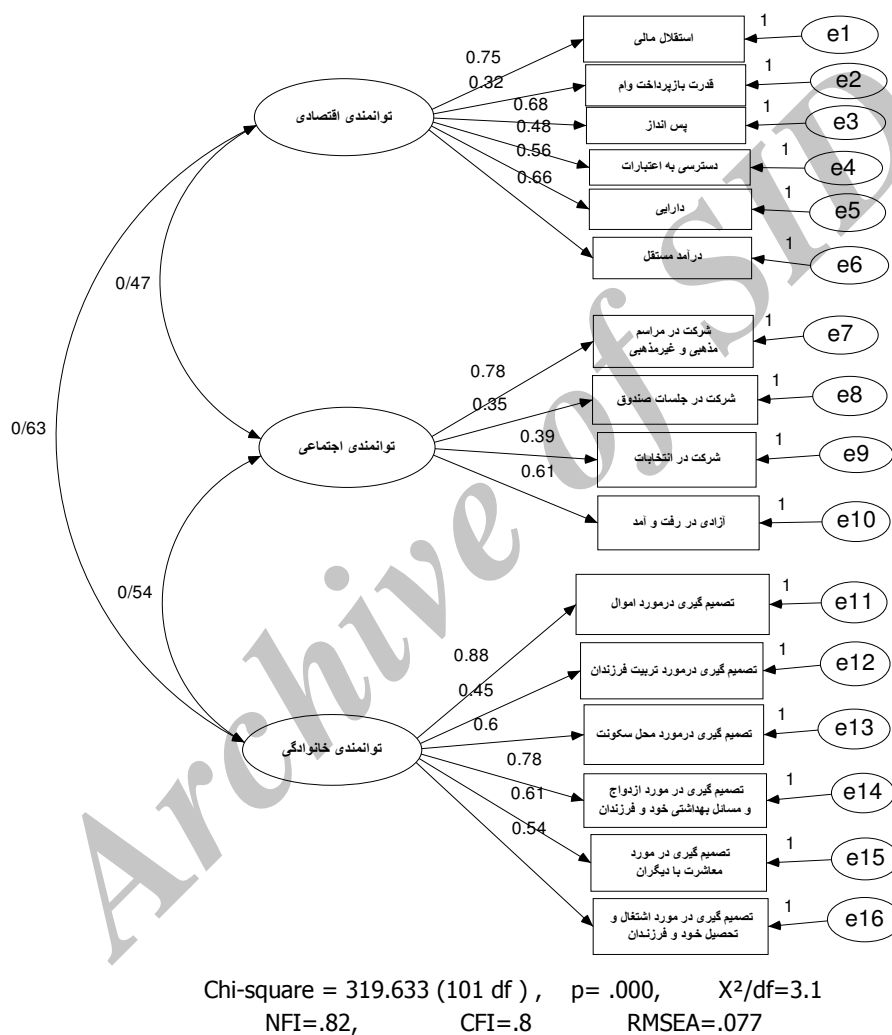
توانمندی اقتصادی
0.75
0.32
0.68
0.48
0.56
0.66
استقلال مالی
قدرت بازپرداخت وام
پس انداز
دسترسی به اعتبارات
دارایی
درآمد مستقل
1 e1
1 e2
1 e3
1 e4
1 e5
1 e6

0/47
0/63

توانمندی اجتماعی
0.78
0.35
0.39
0.61
شرکت در مراسم مذهبی و غیرمذهبی
شرکت در جلسات صندوق
شرکت در انتخابات
آزادی در رفت و آمد
1 e7
1 e8
1 e9
1 e10

0/54

توانمندی خانوادگی
0.88
0.45
0.6
0.78
0.61
0.54
تصمیم گیری درمورد اموال
تصمیم گیری درمورد تربیت فرزندان
تصمیم گیری درمورد محل سکونت
تصمیم گیری در مورد ازدواج و مسائل بهداشتی خود و فرزندان
تصمیم گیری در مورد معاشرت با دیگران
تصمیم گیری در مورد اشتغال و تحصیل خود و فرزندان
1 e11
1 e12
1 e13
1 e14
1 e15
1 e16

Archive of SID

Chi-square = 319.633 (101 df ), p= .000, X²/df=3.1
NFI=.82, CFI=.8 RMSEA=.077